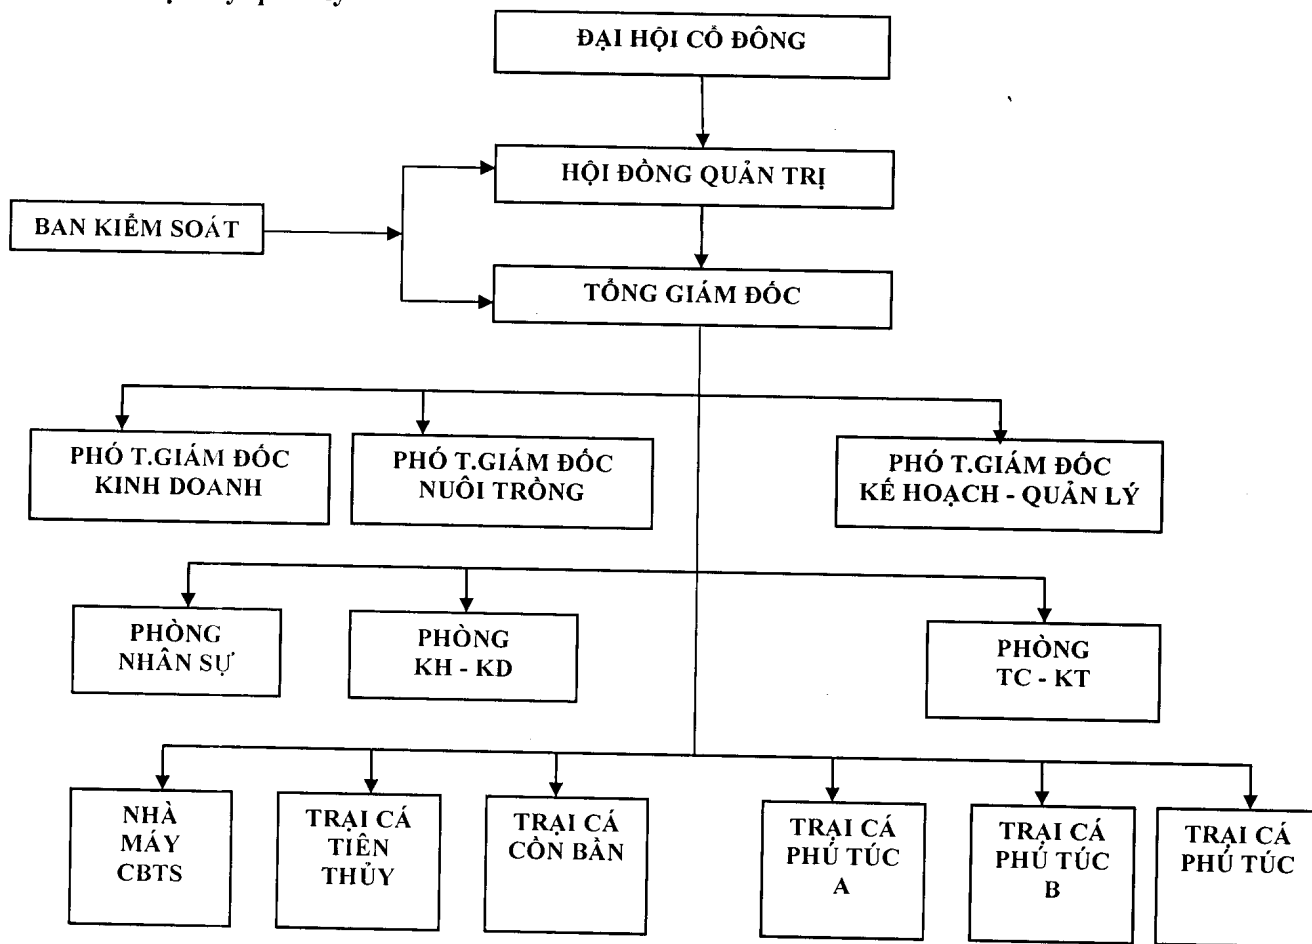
ĐẠI HỘI CỔ ĐÔNG

HỘI ĐỒNG QUẢN TRỊ

BAN KIỂM SOÁT

TỔNG GIÁM ĐỐC

PHÓ T.GIÁM ĐỐC KINH DOANH

PHÓ T.GIÁM ĐỐC NUÔI TRỒNG

PHÓ T.GIÁM ĐỐC KẾ HOẠCH - QUẢN LÝ

PHÒNG NHÂN SỰ

PHÒNG KH - KD

PHÒNG TC - KT

NHÀ MÁY CBTS

TRẠI CÁ TIÊN THỦY

TRẠI CÁ CỒN BẦN

TRẠI CÁ PHÚ TÚC A

TRẠI CÁ PHÚ TÚC B

TRẠI CÁ PHÚ TÚC